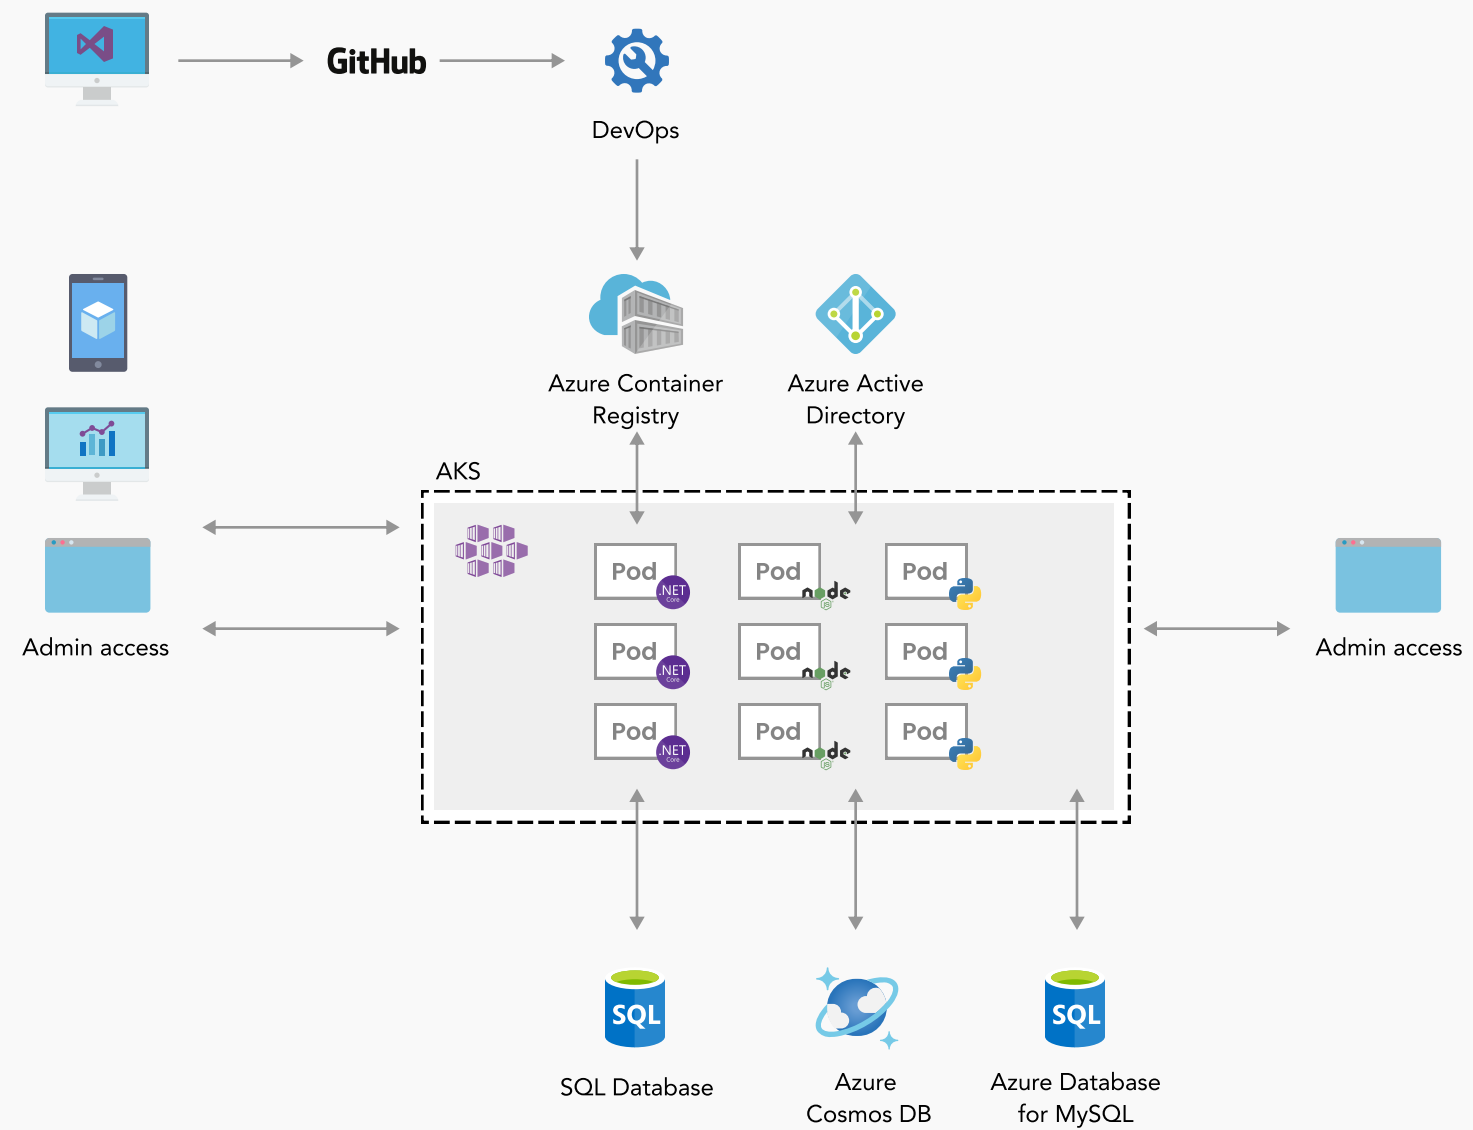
GitHub

DevOps

Azure Container Registry

Azure Active Directory

AKS

Pod .NET Core
Pod node
Pod
Pod .NET Core
Pod node
Pod
Pod .NET Core
Pod node
Pod

Admin access

Admin access

SQL

SQL Database

Azure Cosmos DB

SQL

Azure Database for MySQL